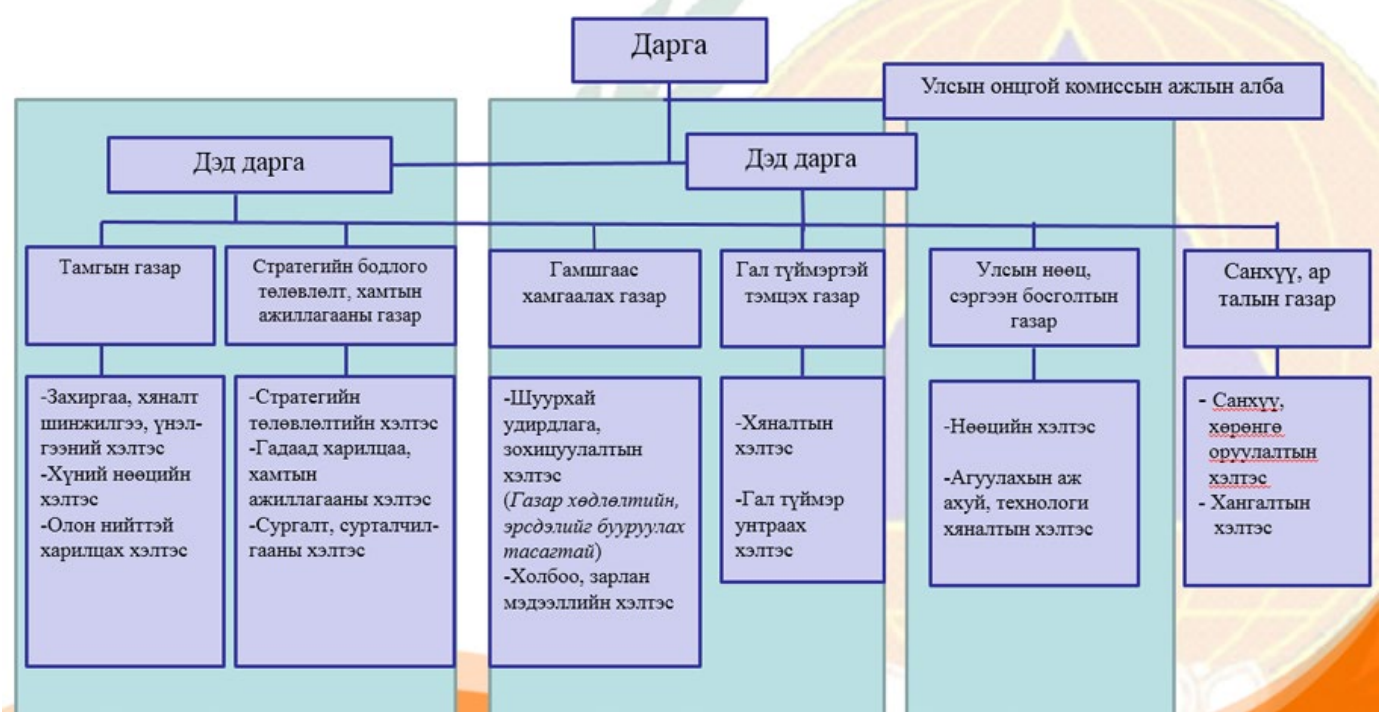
Дарга

Улсын онцгой комиссын ажлын алба

Дэд дарга

Дэд дарга

Тамгын газар

Стратегийн бодлого төлөвлөлт, хамтын ажиллагааны газар

Гамшгаас хамгаалах газар

Гал түймэртэй тэмцэх газар

Улсын нөөц, сэргээн босголтын газар

Санхүү, ар талын газар

-Захиргаа, хяналт шинжилгээ, үнэлгээний хэлтэс
-Хүний нөөцийн хэлтэс
-Олон нийттэй харилцах хэлтэс

-Стратегийн төлөвлөлтийн хэлтэс
-Гадаад харилцаа, хамтын ажиллагааны хэлтэс
-Сургалт, сурталчилгааны хэлтэс

-Шуурхай удирдлага, зохицуулалтын хэлтэс (*Газар хөдлөлтийн, эрсдэлийг бууруулах тасагтай*)
-Холбоо, зарлан мэдээллийн хэлтэс

-Хяналтын хэлтэс

-Гал түймэр унтраах хэлтэс

-Нөөцийн хэлтэс

-Агуулахын аж ахуй, технологи хяналтын хэлтэс

- Санхүү, хөрөнгө оруулалтын хэлтэс
- Хангалтын хэлтэс